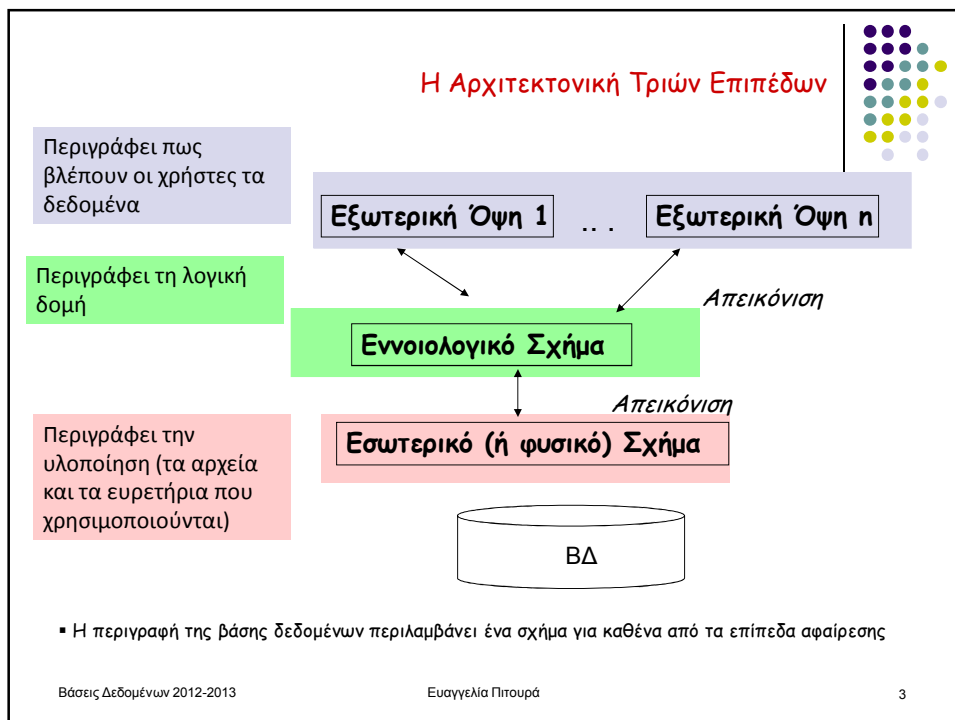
Η Αρχιτεκτονική Τριών Επιπέδων

Περιγράφει πως βλέπουν οι χρήστες τα δεδομένα

Εξωτερική Όψη 1 . . . Εξωτερική Όψη n

Περιγράφει τη λογική δομή

Απεικόνιση

Εννοιολογικό Σχήμα

Απεικόνιση

Περιγράφει την υλοποίηση (τα αρχεία και τα ευρετήρια που χρησιμοποιούνται)

Εσωτερικό (ή φυσικό) Σχήμα

ΒΔ

▪ Η περιγραφή της βάσης δεδομένων περιλαμβάνει ένα σχήμα για καθένα από τα επίπεδα αφαίρεσης

Βάσεις Δεδομένων 2012-2013 Ευαγγελία Πιτουρά 3